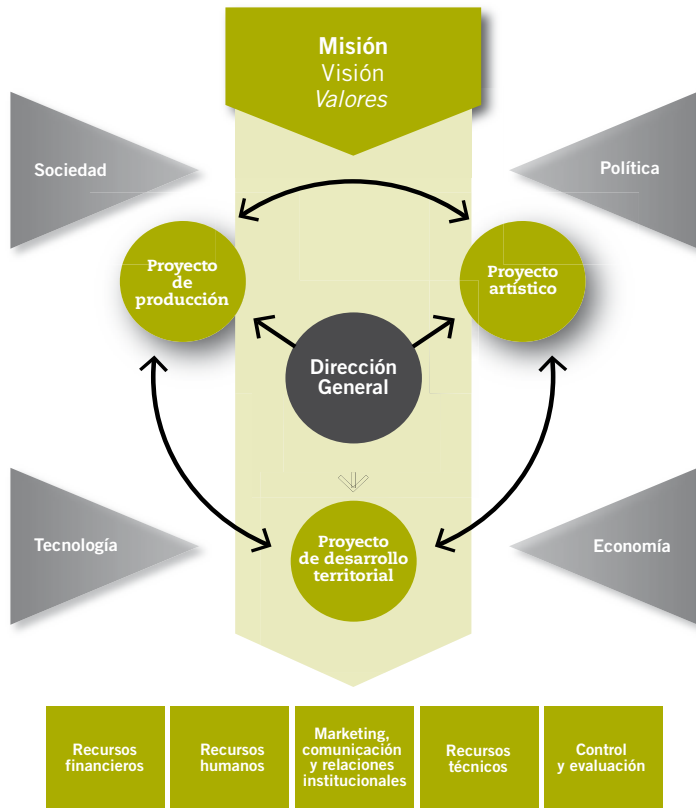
Misión
Visión
Valores

Sociedad

Política

Proyecto de producción

Proyecto artístico

Dirección General

Tecnología

Economía

Proyecto de desarrollo territorial

Recursos financieros

Recursos humanos

Marketing, comunicación y relaciones institucionales

Recursos técnicos

Control y evaluación